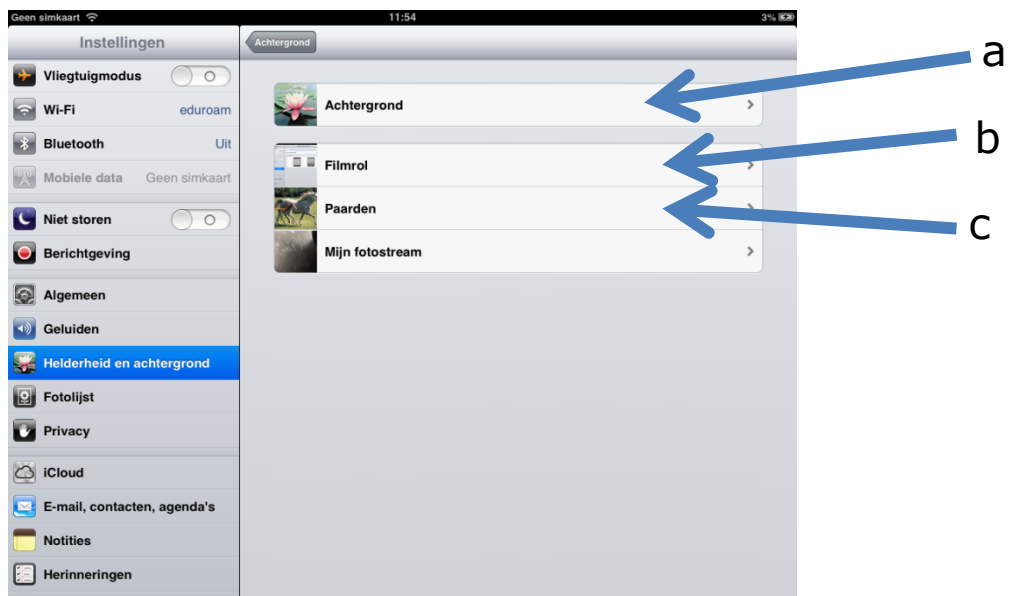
Geen simkaart
11:54
3%

Instellingen
Vliegtuigmodus
Wi-Fi eduroam
Bluetooth Uit
Mobiele data Geen simkaart
Niet storen
Berichtgeving
Algemeen
Geluiden
Helderheid en achtergrond
Fotolijst
Privacy
iCloud
E-mail, contacten, agenda's
Notities
Herinneringen

Achtergrond

Achtergrond
Filmrol
Paarden
Mijn fotostream

a
b
c